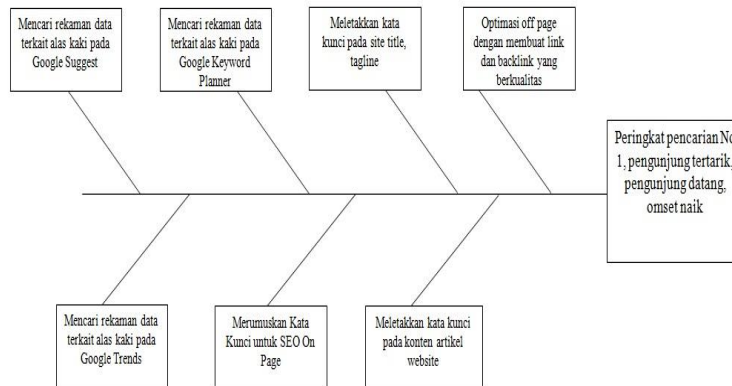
Mencari rekaman data terkait alas kaki pada Google Suggest

Mencari rekaman data terkait alas kaki pada Google Keyword Planner

Meletakkan kata kunci pada site title, tagline

Optimasi off page dengan membuat link dan backlink yang berkualitas

Peringkat pencarian No 1, pengunjung tertarik, pengunjung datang, omset naik

Mencari rekaman data terkait alas kaki pada Google Trends

Merumuskan Kata Kunci untuk SEO On Page

Meletakkan kata kunci pada konten artikel website